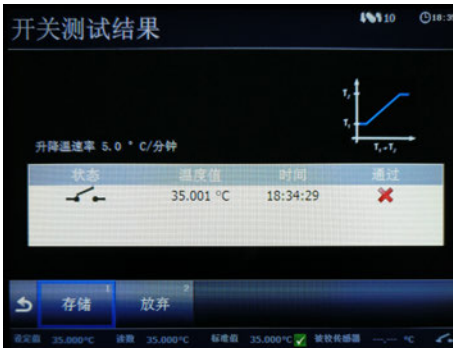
开关测试结果

10 18:3

升降温速率 5.0 ° C/分钟

| 状态 | 温度值 | 时间 | 通过 |
|---|---|---|---|
| | 35.001 °C | 18:34:29 | ✖ |

存储 1
放弃 2

设定值 35.000°C 读数 35.000°C 标准值 35.000°C 被校传感器 --.--- °C